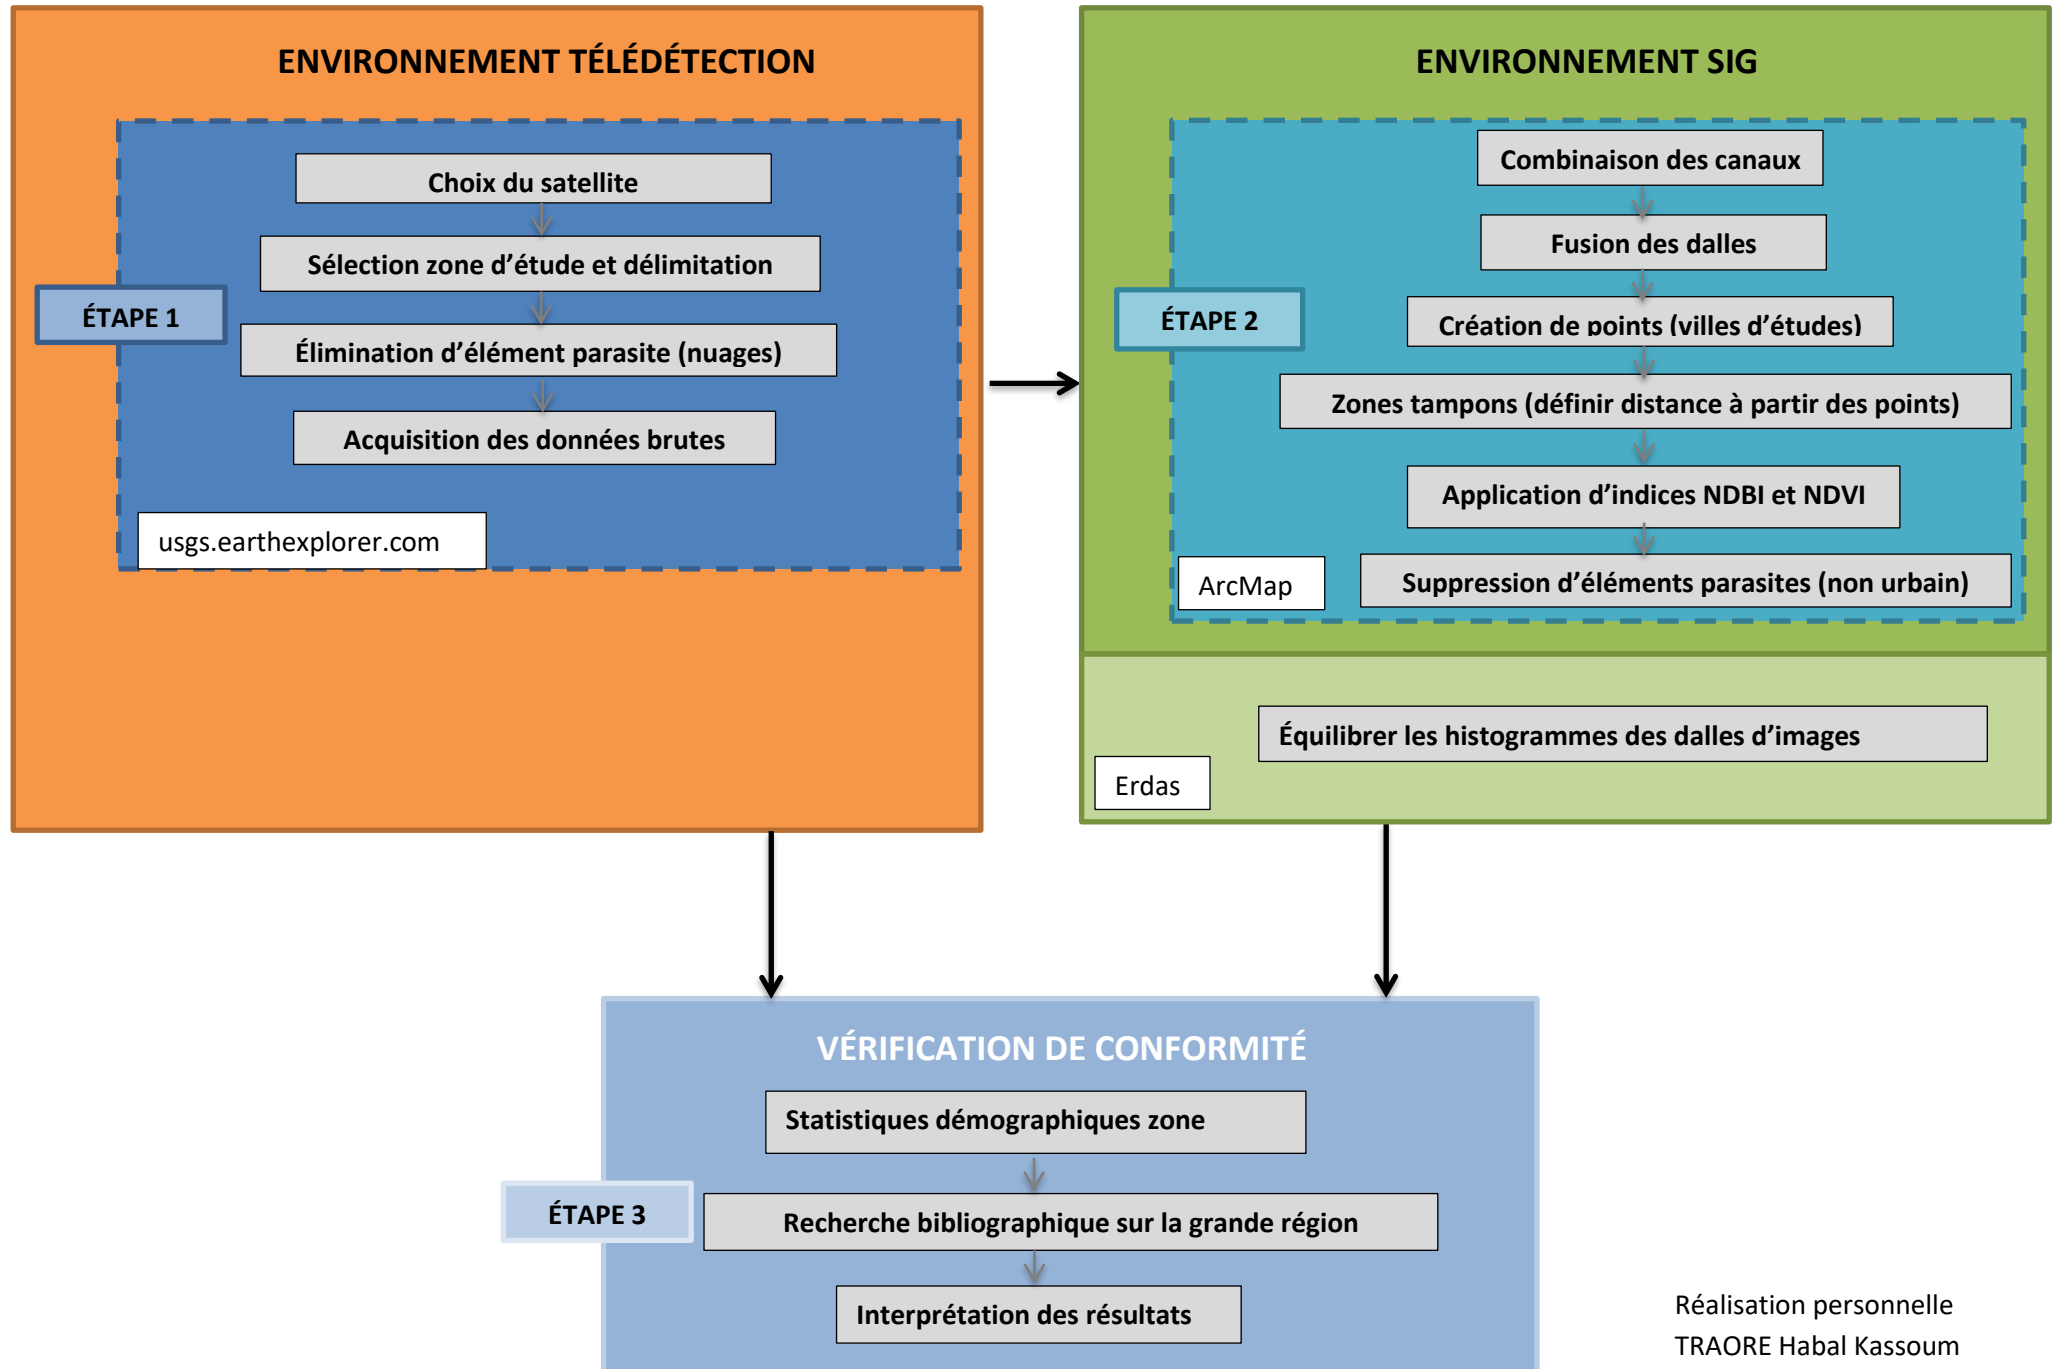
ENVIRONNEMENT TÉLÉDÉTECTION

ÉTAPE 1

Choix du satellite

Sélection zone d'étude et délimitation

Élimination d'élément parasite (nuages)

Acquisition des données brutes

usgs.earthexplorer.com

ENVIRONNEMENT SIG

ÉTAPE 2

Combinaison des canaux

Fusion des dalles

Création de points (villes d'études)

Zones tampons (définir distance à partir des points)

Application d'indices NDBI et NDVI

ArcMap

Suppression d'éléments parasites (non urbain)

Équilibrer les histogrammes des dalles d'images

Erdas

VÉRIFICATION DE CONFORMITÉ

ÉTAPE 3

Statistiques démographiques zone

Recherche bibliographique sur la grande région

Interprétation des résultats

Réalisation personnelle
TRAORE Habal Kassoum